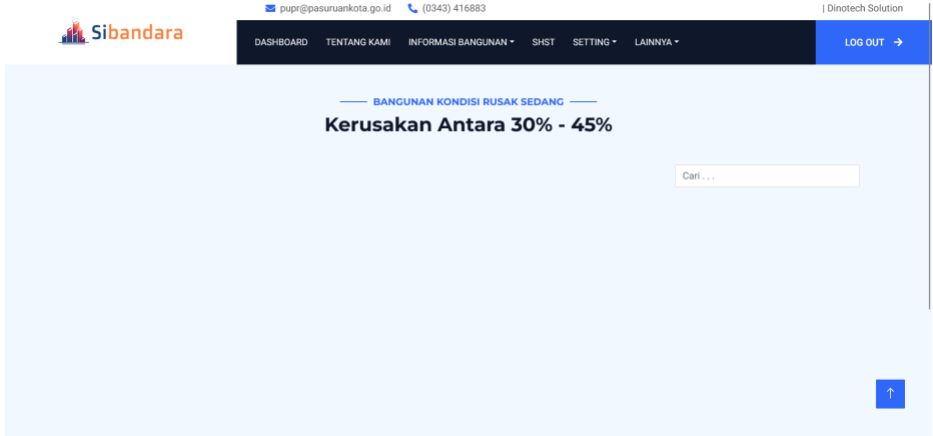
pupr@pasuruankota.go.id (0343) 416883 | Dinotech Solution

Sibandara

DASHBOARD TENTANG KAMI INFORMASI BANGUNAN SHST SETTING LAINNYA

LOG OUT

BANGUNAN KONDISI RUSAK SEDANG

Kerusakan Antara 30% - 45%

Cari . . .